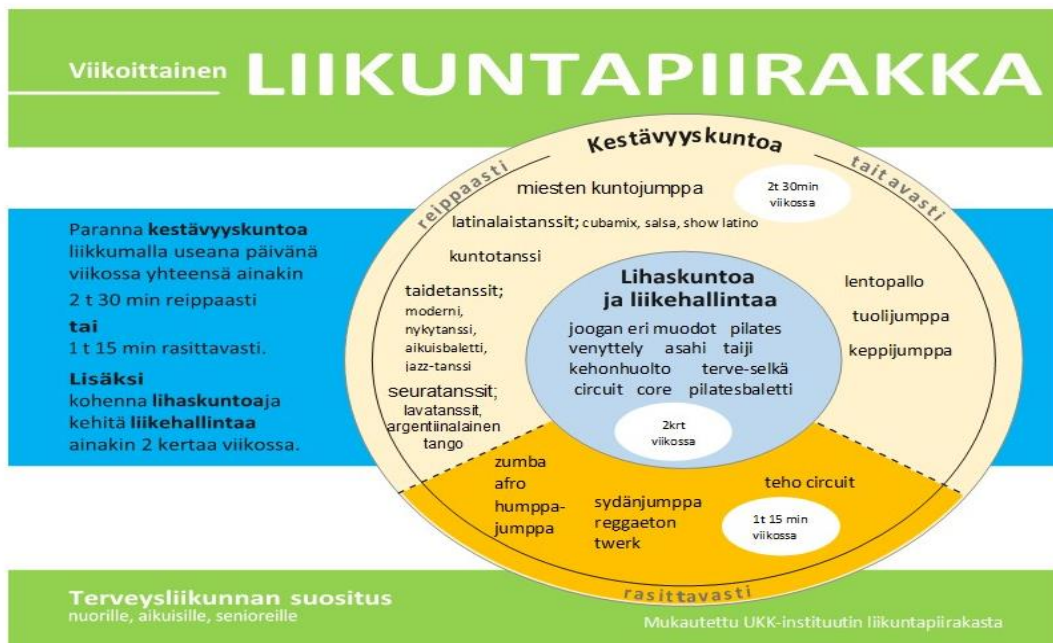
Viikoittainen LIIKUNTAPIIRAKKA

Paranna **kestävyyskuntoa** liikkumalla useana päivänä viikossa yhteensä ainakin 2 t 30 min reippaasti
**tai**
1 t 15 min rasittavasti.

**Lisäksi** kohenna **lihaskuntoa**ja kehitä **liikehallintaa** ainakin 2 kertaa viikossa.

Kestävyyskuntoa

reippaasti

taitavasti

miesten kuntojumppa

2t 30min viikossa

latinalaistanssit; cubamix, salsa, show latino

kuntotanssi

taidetanssit; moderni, nykytanssi, aikuisbaletti, jazz-tanssi

seuratanssit; lavatanssit, argentiinalainen tango

Lihaskuntoa ja liikehallintaa

joogan eri muodot pilates venyttely asahi taiji kehonhuolto terve-selkä circuit core pilatesbaletti

2krt viikossa

lentopallo

tuolijumppa

keppijumppa

zumba afro humppa-jumppa

sydänjumppa reggaeton twerk

teho circuit

1t 15 min viikossa

rasittavasti

Terveysliikunnan suositus
nuorille, aikuisille, senioreille

Mukautettu UKK-instituutin liikuntapiirakasta